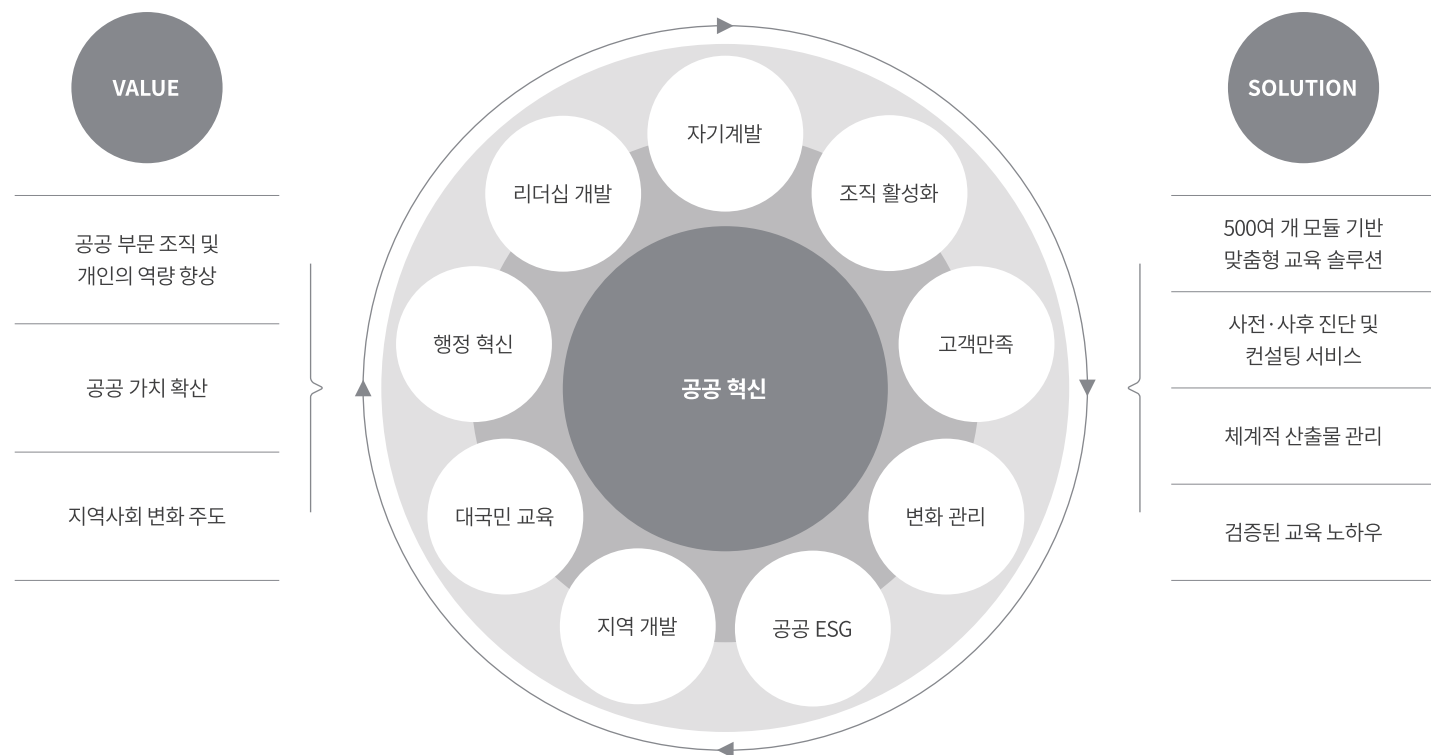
VALUE

공공 부문 조직 및 개인의 역량 향상

공공 가치 확산

지역사회 변화 주도

자기계발

리더십 개발

조직 활성화

행정 혁신

공공 혁신

고객만족

대국민 교육

변화 관리

지역 개발

공공 ESG

SOLUTION

500여 개 모듈 기반 맞춤형 교육 솔루션

사전·사후 진단 및 컨설팅 서비스

체계적 산출물 관리

검증된 교육 노하우